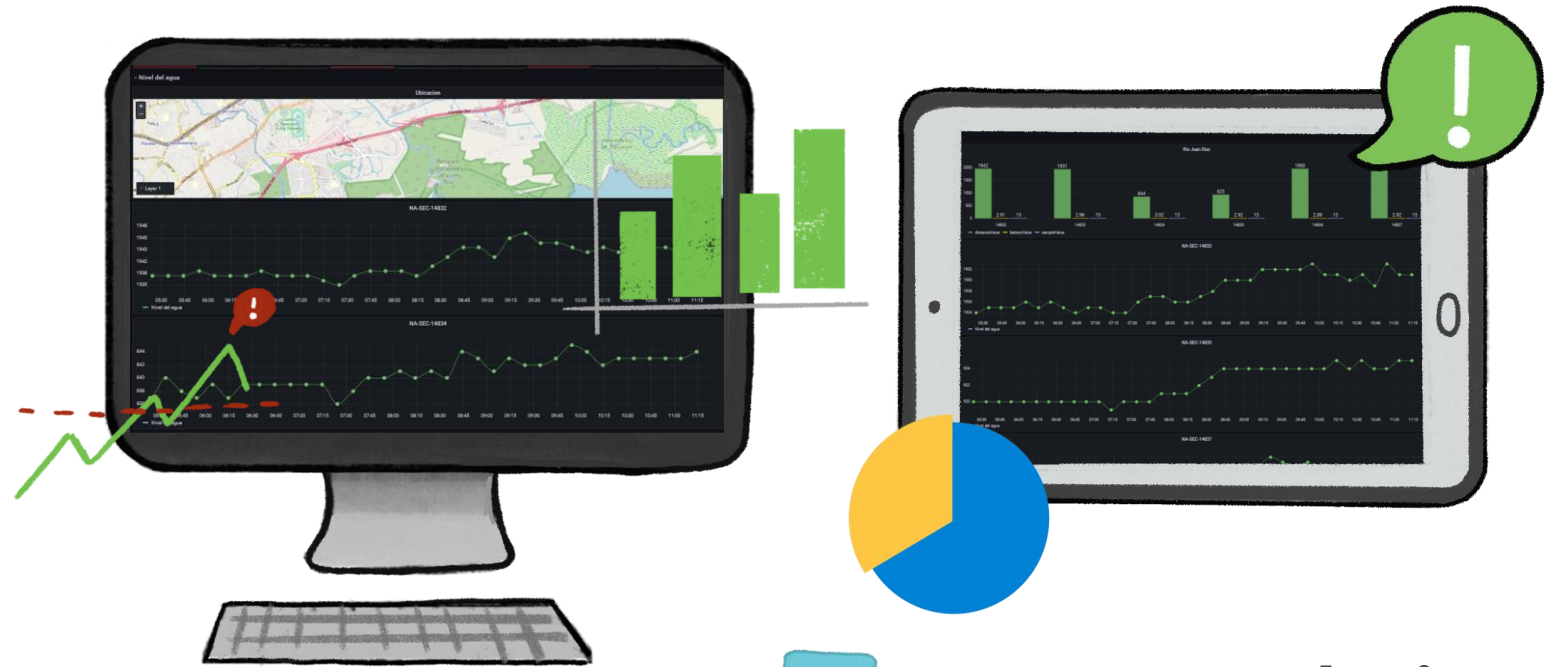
Nivel del agua

Ubicacion

Layer 1

NA-SEC-14632

Nivel del agua

NA-SEC-14634

Nivel del agua

Rio Juan Diaz

1942

1931

844

825

1960

2.91

13

2.96

3.02

2.92

2.89

14602

14603

14604

14605

14606

14607

distancia

bateria

NA-SEC-14632

Nivel del agua

NA-SEC-14635

Nivel del agua

NA-SEC-14637